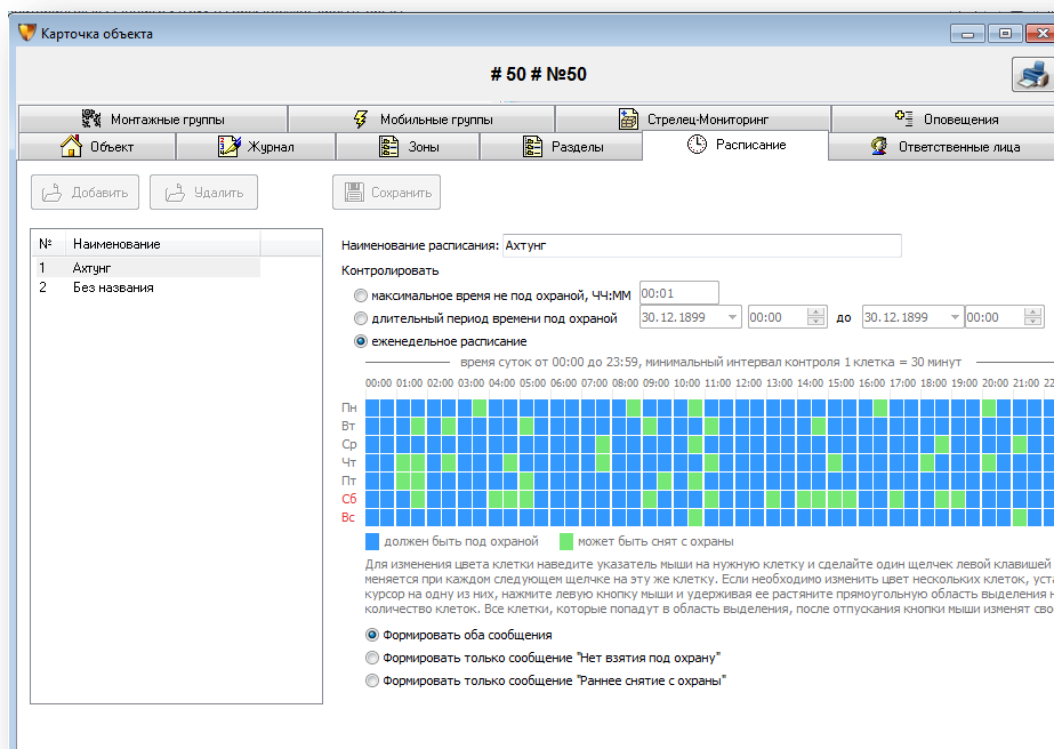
Карточка объекта

# 50 # №50

Монтажные группы
Мобильные группы
Стрелец-Мониторинг
Оповещения
Объект
Журнал
Зоны
Разделы
Расписание
Ответственные лица

Добавить
Удалить
Сохранить

| № | Наименование |
|---|---|
| 1 | Ахтунг |
| 2 | Без названия |

Наименование расписания: Ахтунг

Контролировать

максимальное время не под охраной, ЧЧ:ММ 00:01

длительный период времени под охраной 30.12.1899 00:00 до 30.12.1899 00:00

еженедельное расписание

время суток от 00:00 до 23:59, минимальный интервал контроля 1 клетка = 30 минут

00:00 01:00 02:00 03:00 04:00 05:00 06:00 07:00 08:00 09:00 10:00 11:00 12:00 13:00 14:00 15:00 16:00 17:00 18:00 19:00 20:00 21:00 22

Пн
Вт
Ср
Чт
Пт
Сб
Вс

должен быть под охраной
может быть снят с охраны

Для изменения цвета клетки наведите указатель мыши на нужную клетку и сделайте один щелчек левой клавишей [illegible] меняется при каждом следующем щелчке на эту же клетку. Если необходимо изменить цвет нескольких клеток, уста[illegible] курсор на одну из них, нажмите левую кнопку мыши и удерживая ее растяните прямоугольную область выделения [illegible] количество клеток. Все клетки, которые попадут в область выделения, после отпускания кнопки мыши изменят сво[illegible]

Формировать оба сообщения
Формировать только сообщение "Нет взятия под охрану"
Формировать только сообщение "Раннее снятие с охраны"